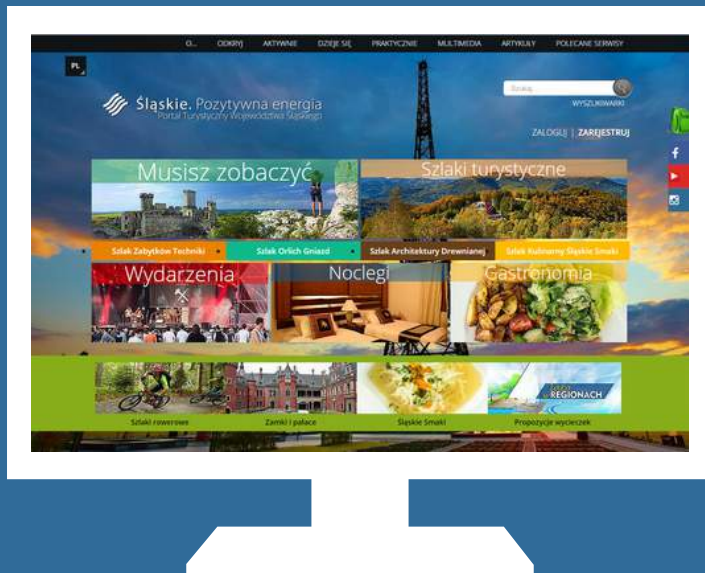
O... ODKRYJ AKTYWNIE DZIEJE SIĘ PRAKTYCZNIE MULTIMEDIA ARTYKUŁY POLECANE SERWISY

PL

Śląskie. Pozytywna energia
Portal Turystyczny Województwa Śląskiego

Szukaj
WYSZUKIWARKI

ZALOGUJ | ZAREJESTRUJ

Musisz zobaczyć

Szlaki turystyczne

Szlak Zabytków Techniki
Szlak Orlich Gniazd
Szlak Architektury Drewnianej
Szlak Kulinarny Śląskie Smaki

Wydarzenia
Noclegi
Gastronomia

REGIONACH

Szlaki rowerowe
Zamki i pałace
Śląskie Smaki
Propozycje wycieczek